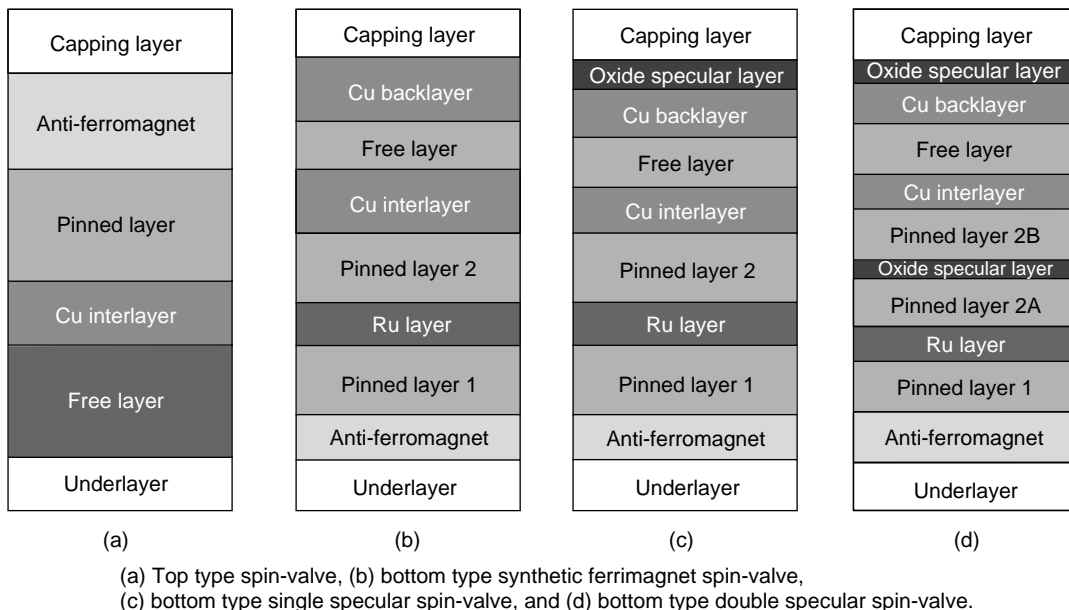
Capping layer
Anti-ferromagnet
Pinned layer
Cu interlayer
Free layer
Underlayer

(a)

Capping layer
Cu backlayer
Free layer
Cu interlayer
Pinned layer 2
Ru layer
Pinned layer 1
Anti-ferromagnet
Underlayer

(b)

Capping layer
Oxide specular layer
Cu backlayer
Free layer
Cu interlayer
Pinned layer 2
Ru layer
Pinned layer 1
Anti-ferromagnet
Underlayer

(c)

Capping layer
Oxide specular layer
Cu backlayer
Free layer
Cu interlayer
Pinned layer 2B
Oxide specular layer
Pinned layer 2A
Ru layer
Pinned layer 1
Anti-ferromagnet
Underlayer

(d)

(a) Top type spin-valve, (b) bottom type synthetic ferrimagnet spin-valve, (c) bottom type single specular spin-valve, and (d) bottom type double specular spin-valve.